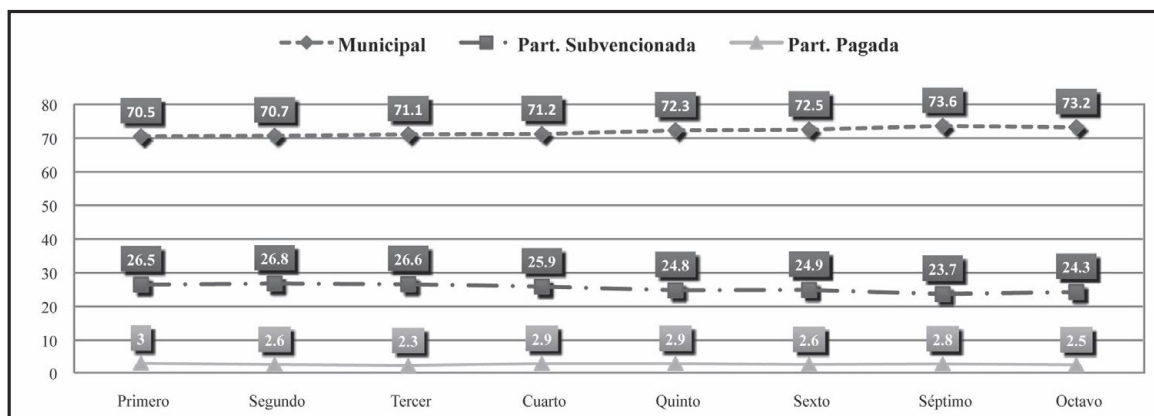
Municipal
Part. Subvencionada
Part. Pagada

80
70
60
50
40
30
20
10
0

| | Primero | Segundo | Tercer | Cuarto | Quinto | Sexto | Séptimo | Octavo |
|---|---|---|---|---|---|---|---|---|
| Municipal | 70.5 | 70.7 | 71.1 | 71.2 | 72.3 | 72.5 | 73.6 | 73.2 |
| Part. Subvencionada | 26.5 | 26.8 | 26.6 | 25.9 | 24.8 | 24.9 | 23.7 | 24.3 |
| Part. Pagada | 3 | 2.6 | 2.3 | 2.9 | 2.9 | 2.6 | 2.8 | 2.5 |